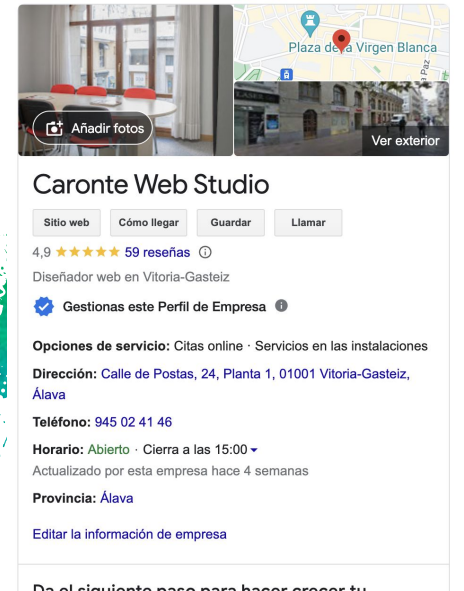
Añadir fotos

Plaza de la Virgen Blanca

Ver exterior

Caronte Web Studio

Sitio web | Cómo llegar | Guardar | Llamar

4,9 ★★★★★ 59 reseñas ⓘ

Diseñador web en Vitoria-Gasteiz

Gestionas este Perfil de Empresa

Opciones de servicio: Citas online · Servicios en las instalaciones

Dirección: Calle de Postas, 24, Planta 1, 01001 Vitoria-Gasteiz, Álava

Teléfono: 945 02 41 46

Horario: Abierto · Cierra a las 15:00

Actualizado por esta empresa hace 4 semanas

Provincia: Álava

Editar la información de empresa

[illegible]